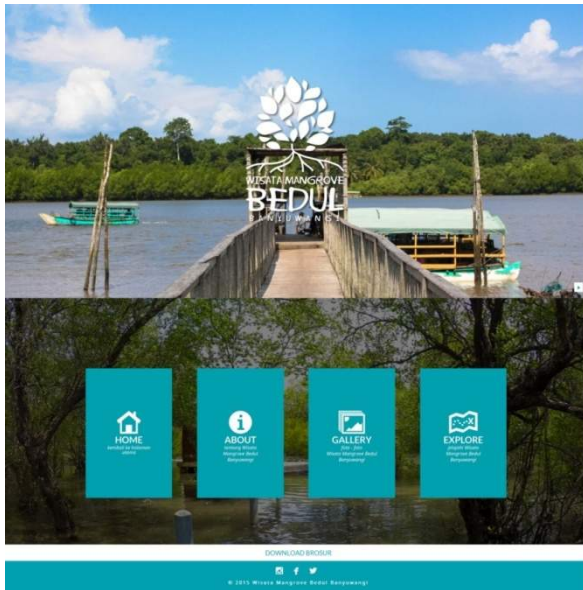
WISATA MANGROVE
BEDUL
BANYUWANGI

HOME
kembali ke halaman utama

ABOUT
tentang Wisata Mangrove Bedul Banyuwangi

GALLERY
foto - foto Wisata Mangrove Bedul Banyuwangi

EXPLORE
jelajahi Wisata Mangrove Bedul Banyuwangi

DOWNLOAD BROSUR

© 2015 Wisata Mangrove Bedul Banyuwangi